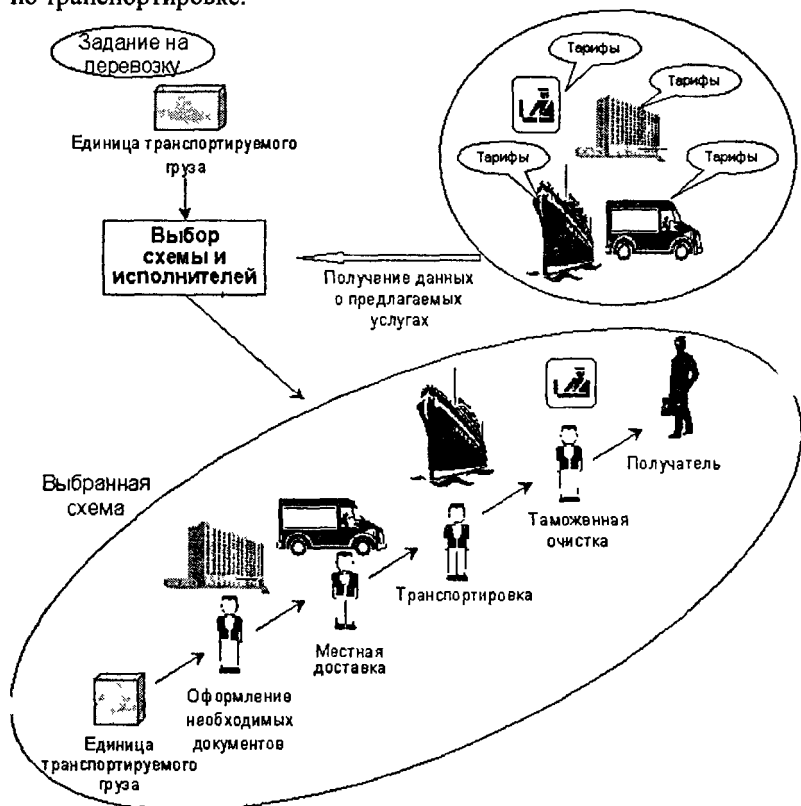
по транспортировке.

Задание на перевозку

Единица транспортируемого груза

Выбор схемы и исполнителей

Тарифы

Тарифы

Тарифы

Тарифы

Получение данных о предлагаемых услугах

Выбранная схема

Получатель

Таможенная очистка

Транспортировка

Местная доставка

Оформление необходимых документов

Единица транспортируемого груза